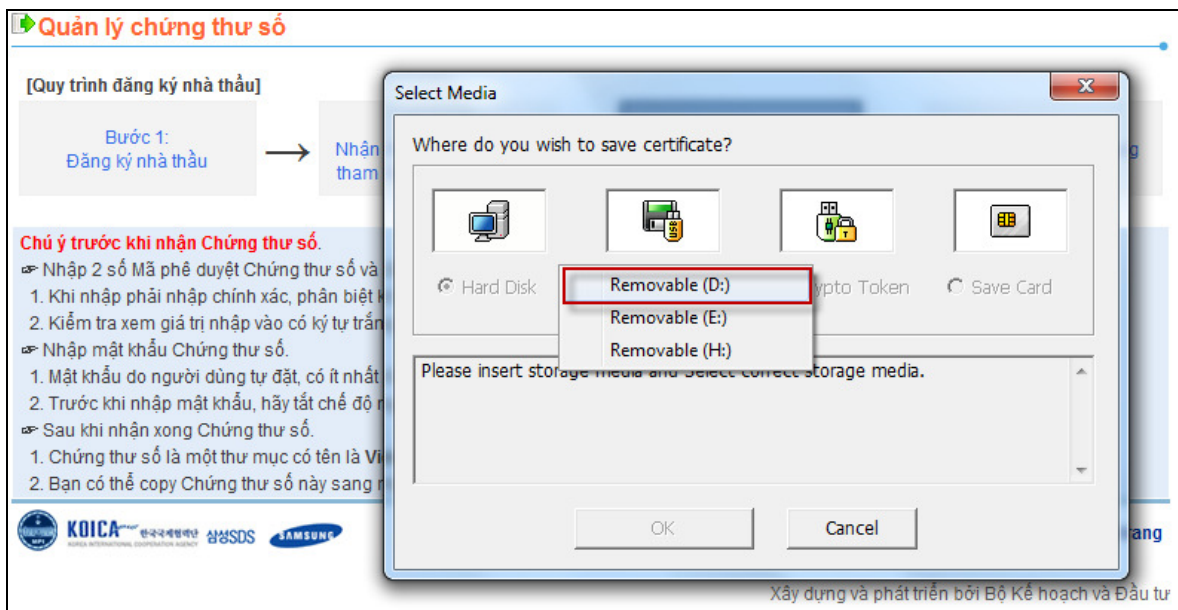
Quản lý chứng thư số

[Quy trình đăng ký nhà thầu]

Bước 1:
Đăng ký nhà thầu

Nhận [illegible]
tham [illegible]

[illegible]g

Chú ý trước khi nhận Chứng thư số.
☞ Nhập 2 số Mã phê duyệt Chứng thư số và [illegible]
1. Khi nhập phải nhập chính xác, phân biệt k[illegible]
2. Kiểm tra xem giá trị nhập vào có ký tự trắn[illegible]
☞ Nhập mật khẩu Chứng thư số.
1. Mật khẩu do người dùng tự đặt, có ít nhất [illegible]
2. Trước khi nhập mật khẩu, hãy tắt chế độ n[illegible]
☞ Sau khi nhận xong Chứng thư số.
1. Chứng thư số là một thư mục có tên là Vi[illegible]
2. Bạn có thể copy Chứng thư số này sang n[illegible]

KOICA 한국국제협력단 KOREA INTERNATIONAL COOPERATION AGENCY 삼성SDS SAMSUNG

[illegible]rang

Xây dựng và phát triển bởi Bộ Kế hoạch và Đầu tư

Select Media

Where do you wish to save certificate?

Hard Disk

Removable (D:)
Removable (E:)
Removable (H:)

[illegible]ypto Token

Save Card

Please insert storage media and Select correct storage media.

OK

Cancel